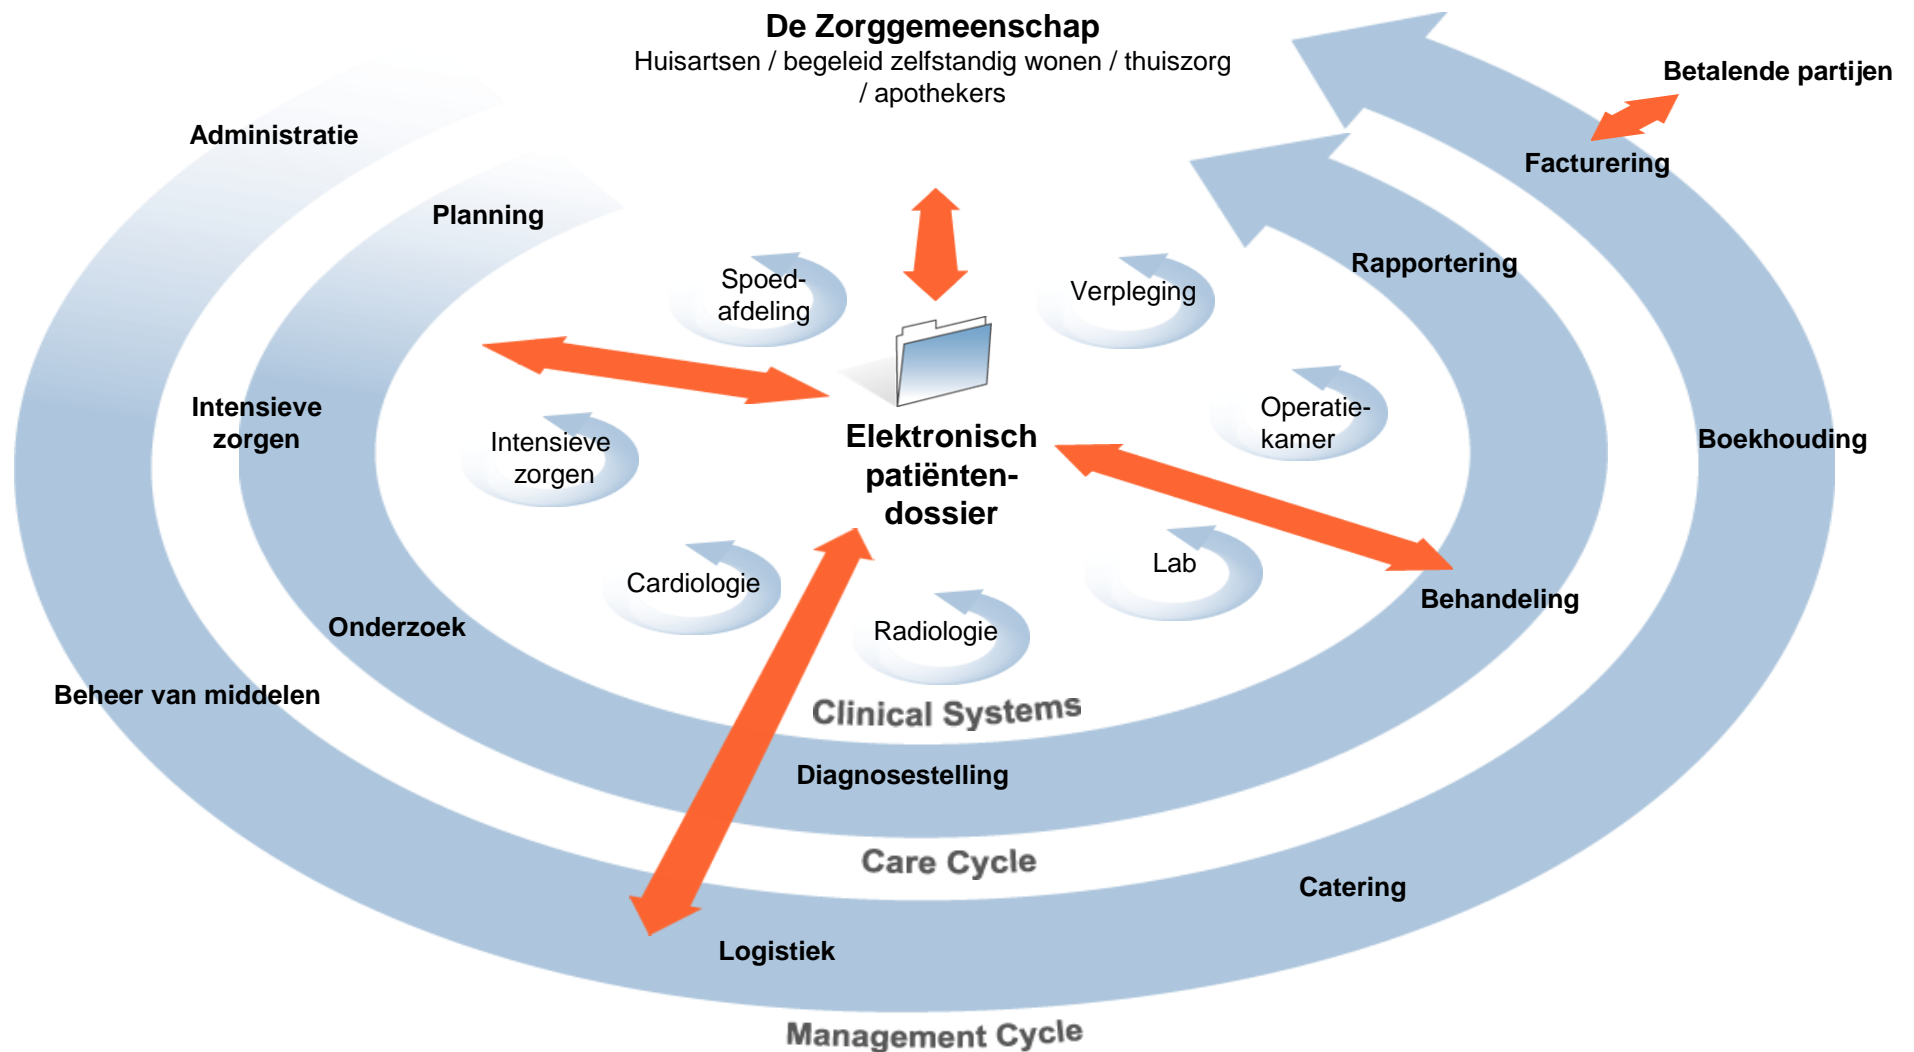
De Zorggemeenschap
Huisartsen / begeleid zelfstandig wonen / thuiszorg / apothekers

Betalende partijen

Facturering

Administratie

Planning

Rapportering

Spoed-afdeling

Verpleging

Operatie-kamer

Intensieve zorgen

Intensieve zorgen

Elektronisch patiënten-dossier

Boekhouding

Lab

Cardiologie

Radiologie

Behandeling

Onderzoek

Beheer van middelen

Clinical Systems

Diagnosestelling

Care Cycle

Catering

Logistiek

Management Cycle